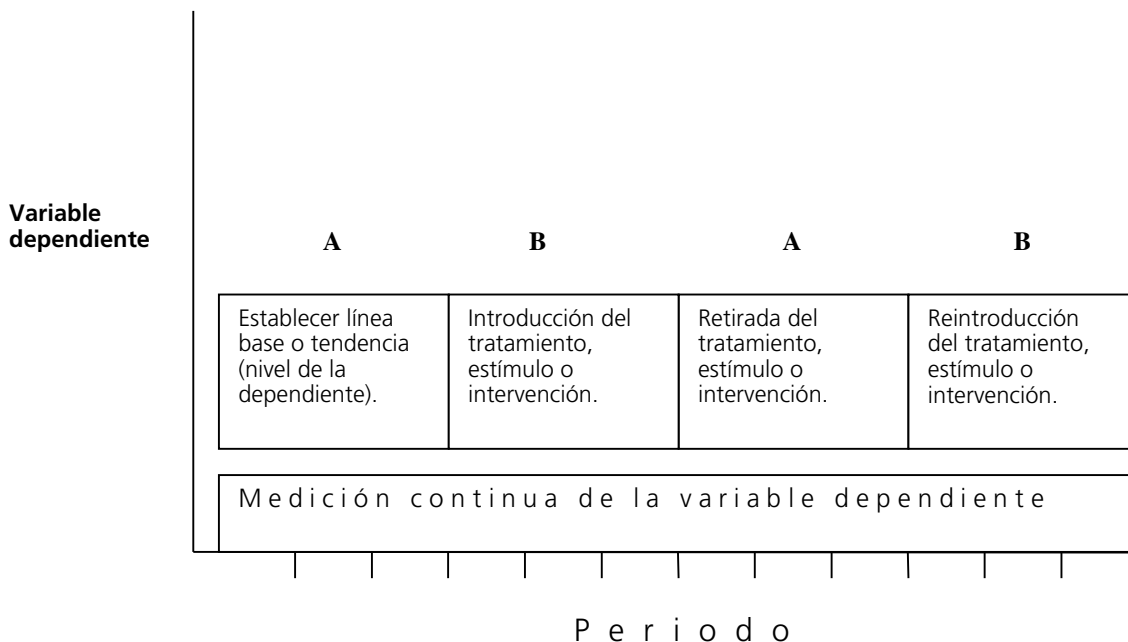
Variable dependiente

| A | B | A | B |
|---|---|---|---|
| Establecer línea base o tendencia (nivel de la dependiente). | Introducción del tratamiento, estímulo o intervención. | Retirada del tratamiento, estímulo o intervención. | Reintroducción del tratamiento, estímulo o intervención. |

Medición continua de la variable dependiente

Periodo